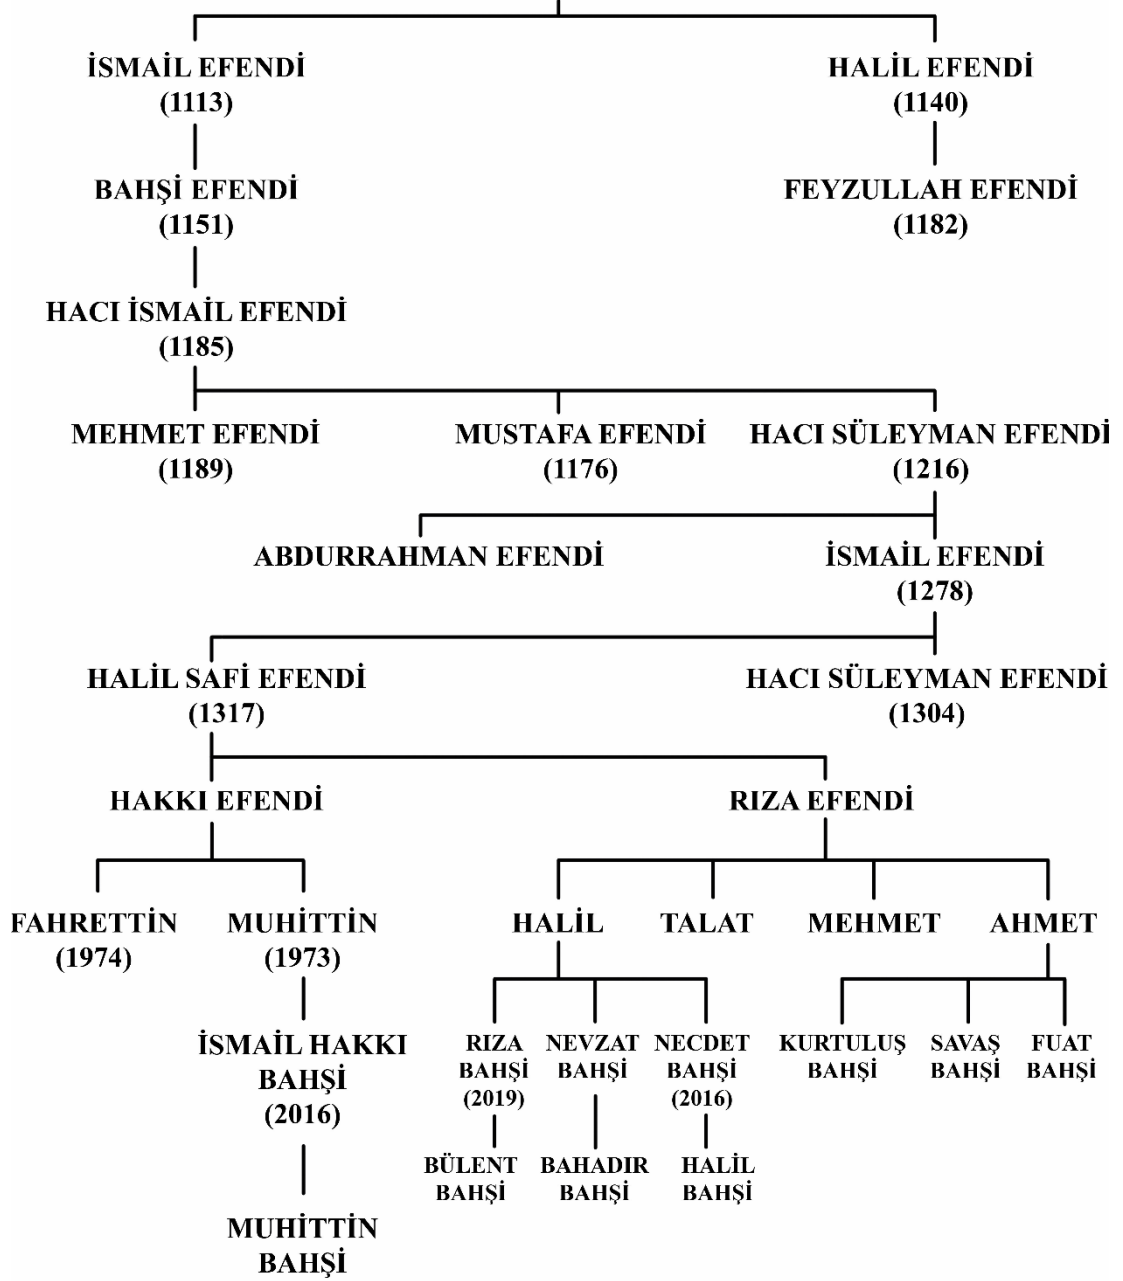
İSMAİL EFENDİ
(1113)

HALİL EFENDİ
(1140)

BAHŞİ EFENDİ
(1151)

FEYZULLAH EFENDİ
(1182)

HACI İSMAİL EFENDİ
(1185)

MEHMET EFENDİ
(1189)

MUSTAFA EFENDİ
(1176)

HACI SÜLEYMAN EFENDİ
(1216)

ABDURRAHMAN EFENDİ

İSMAİL EFENDİ
(1278)

HALİL SAFİ EFENDİ
(1317)

HACI SÜLEYMAN EFENDİ
(1304)

HAKKI EFENDİ

RIZA EFENDİ

FAHRETTİN
(1974)

MUHİTTİN
(1973)

HALİL

TALAT

MEHMET

AHMET

İSMAİL HAKKI BAHŞİ
(2016)

RIZA BAHŞİ
(2019)

NEVZAT BAHŞİ

NECDET BAHŞİ
(2016)

KURTULUŞ BAHŞİ

SAVAŞ BAHŞİ

FUAT BAHŞİ

BÜLENT BAHŞİ

BAHADIR BAHŞİ

HALİL BAHŞİ

MUHİTTİN BAHŞİ